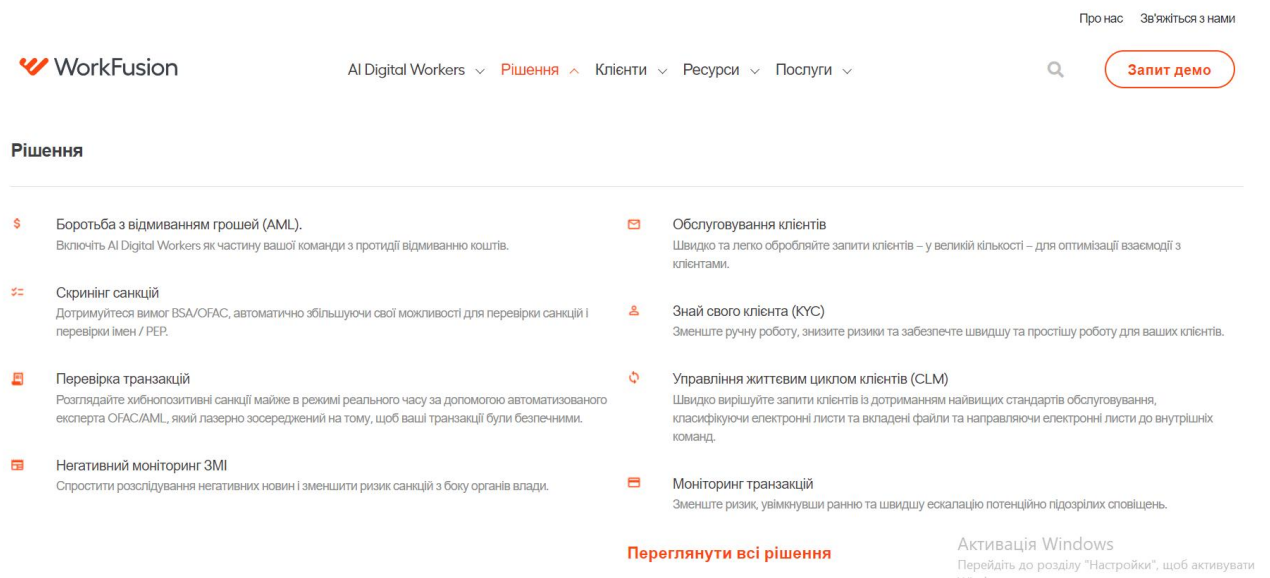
Про нас Зв'яжіться з нами

WorkFusion

AI Digital Workers Рішення Клієнти Ресурси Послуги

Запит демо

Рішення

$ Боротьба з відмиванням грошей (AML).
Включіть AI Digital Workers як частину вашої команди з протидії відмиванню коштів.

Скринінг санкцій
Дотримуйтеся вимог BSA/OFAC, автоматично збільшуючи свої можливості для перевірки санкцій і перевірки імен / PEP.

Перевірка транзакцій
Розглядайте хибнопозитивні санкції майже в режимі реального часу за допомогою автоматизованого експерта OFAC/AML, який лазерно зосереджений на тому, щоб ваші транзакції були безпечними.

Негативний моніторинг ЗМІ
Спростити розслідування негативних новин і зменшити ризик санкцій з боку органів влади.

Обслуговування клієнтів
Швидко та легко обробляйте запити клієнтів – у великій кількості – для оптимізації взаємодії з клієнтами.

Знай свого клієнта (KYC)
Зменште ручну роботу, знизите ризики та забезпечте швидшу та простішу роботу для ваших клієнтів.

Управління життєвим циклом клієнтів (CLM)
Швидко вирішуйте запити клієнтів із дотриманням найвищих стандартів обслуговування, класифікуючи електронні листи та вкладені файли та направляючи електронні листи до внутрішніх команд.

Моніторинг транзакцій
Зменште ризик, увімкнувши ранню та швидшу ескалацію потенційно підозрілих сповіщень.

Переглянути всі рішення

Активація Windows
Перейдіть до розділу "Настройки", щоб активувати